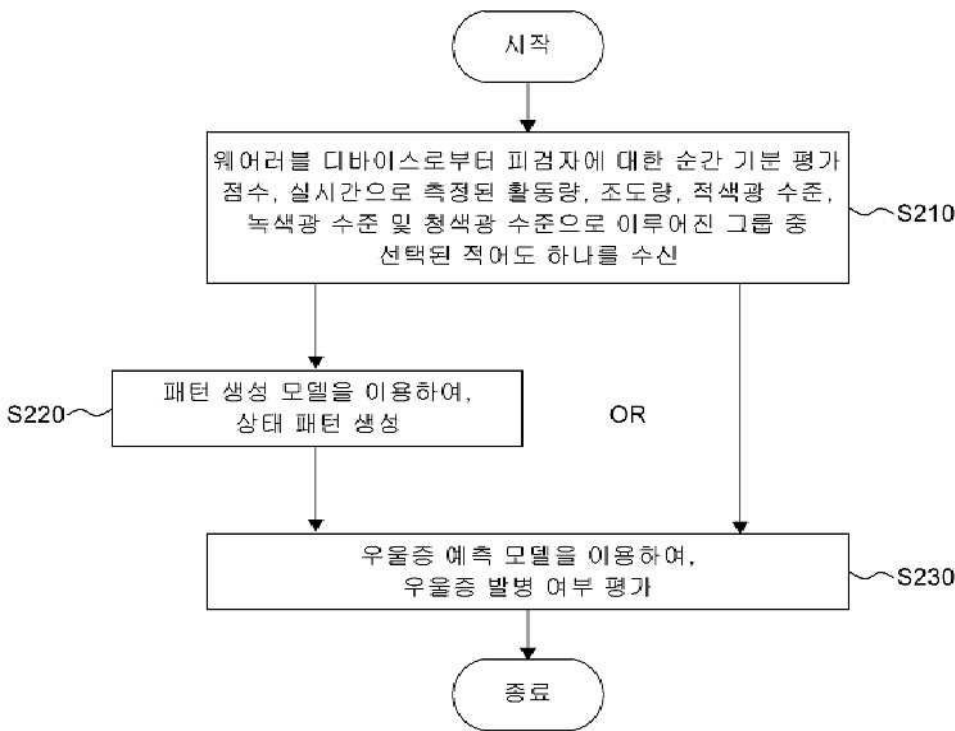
시작

웨어러블 디바이스로부터 피검자에 대한 순간 기분 평가 점수, 실시간으로 측정된 활동량, 조도량, 적색광 수준, 녹색광 수준 및 청색광 수준으로 이루어진 그룹 중 선택된 적어도 하나를 수신

S210

S220

패턴 생성 모델을 이용하여, 상태 패턴 생성

OR

우울증 예측 모델을 이용하여, 우울증 발병 여부 평가

S230

종료